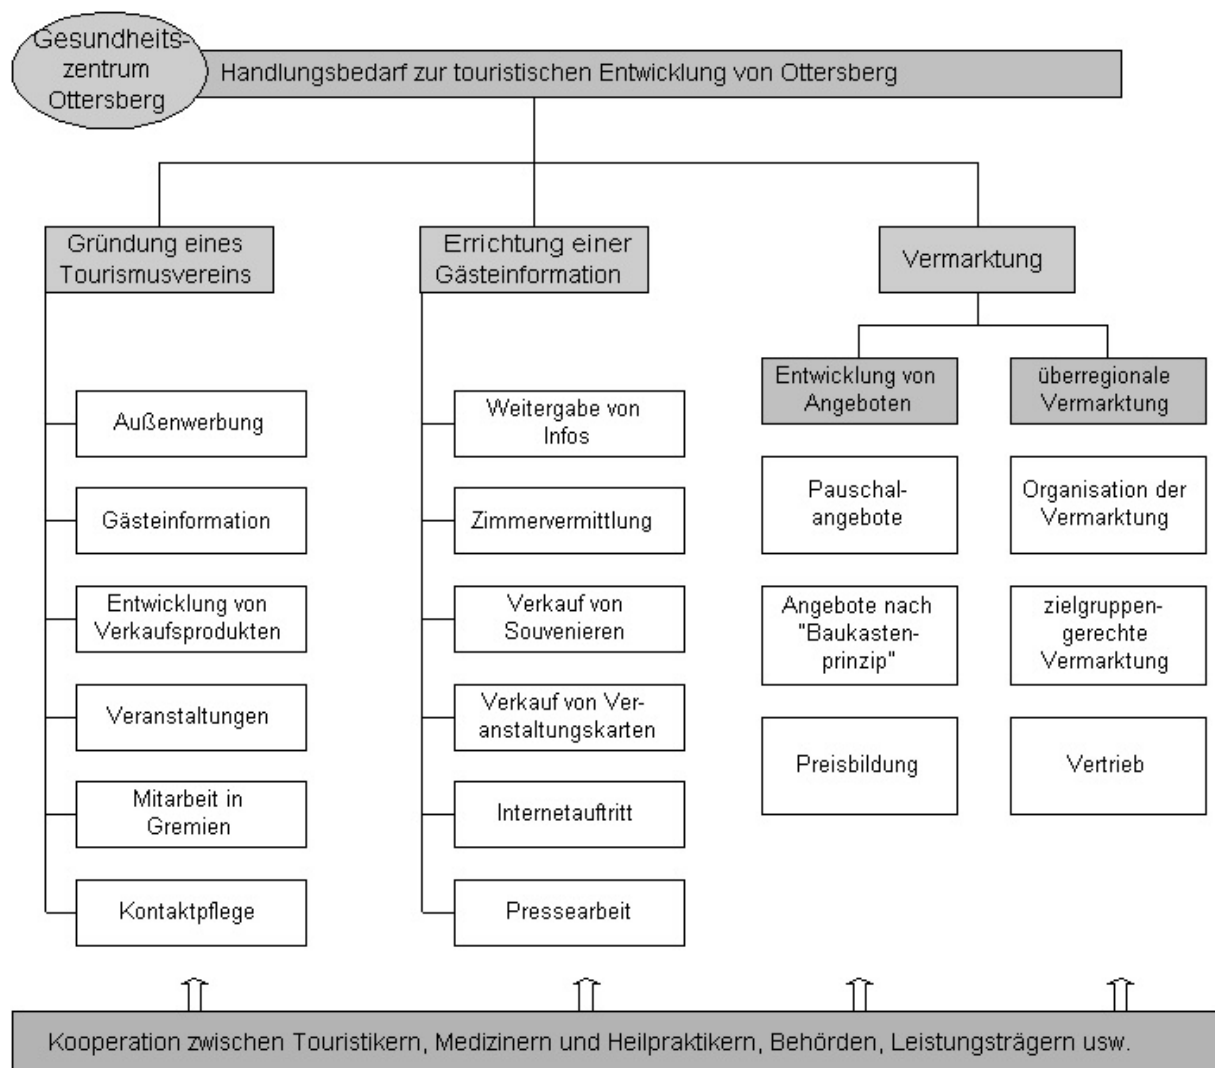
Gesundheitszentrum Ottersberg

Handlungsbedarf zur touristischen Entwicklung von Ottersberg

Gründung eines Tourismusvereins

Außenwerbung

Gästeinformation

Entwicklung von Verkaufsprodukten

Veranstaltungen

Mitarbeit in Gremien

Kontaktpflege

Errichtung einer Gästeinformation

Weitergabe von Infos

Zimmervermittlung

Verkauf von Souvenieren

Verkauf von Veranstaltungskarten

Internetauftritt

Pressearbeit

Vermarktung

Entwicklung von Angeboten

Pauschalangebote

Angebote nach "Baukastenprinzip"

Preisbildung

überregionale Vermarktung

Organisation der Vermarktung

zielgruppengerechte Vermarktung

Vertrieb

Kooperation zwischen Touristikern, Medizinern und Heilpraktikern, Behörden, Leistungsträgern usw.